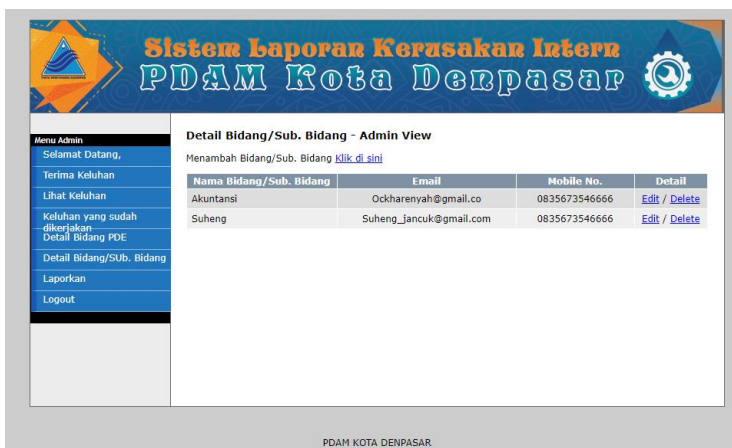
Sistem Laporan Kerusakan Intern
PDAM Kota Denpasar

Menu Admin
Selamat Datang,
Terima Keluhan
Lihat Keluhan
Keluhan yang sudah dikerjakan
Detail Bidang PDE
Detail Bidang/SUb. Bidang
Laporkan
Logout

Detail Bidang/Sub. Bidang - Admin View

Menambah Bidang/Sub. Bidang Klik di sini

| Nama Bidang/Sub. Bidang | Email | Mobile No. | Detail |
|---|---|---|---|
| Akuntansi | Ockharenyah@gmail.co | 0835673546666 | Edit / Delete |
| Suheng | Suheng_jancuk@gmail.com | 0835673546666 | Edit / Delete |

PDAM KOTA DENPASAR